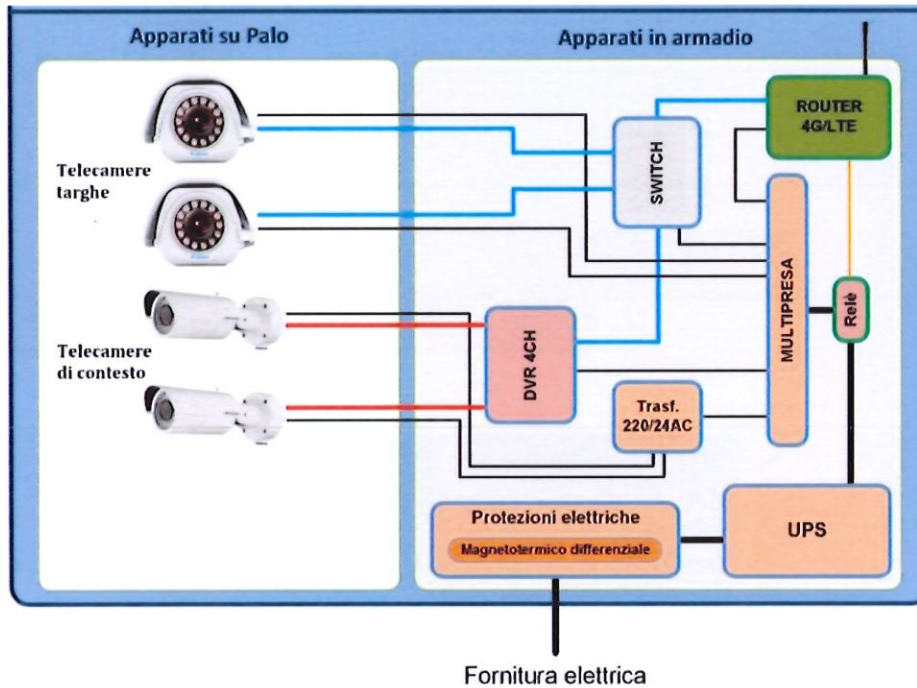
Apparati su Palo

Apparati in armadio

Telecamere targhe

Telecamere di contesto

ROUTER 4G/LTE

SWITCH

MULTIPRESA

Relè

DVR 4CH

Trasf. 220/24AC

Protezioni elettriche

Magnetotermico differenziale

UPS

Fornitura elettrica